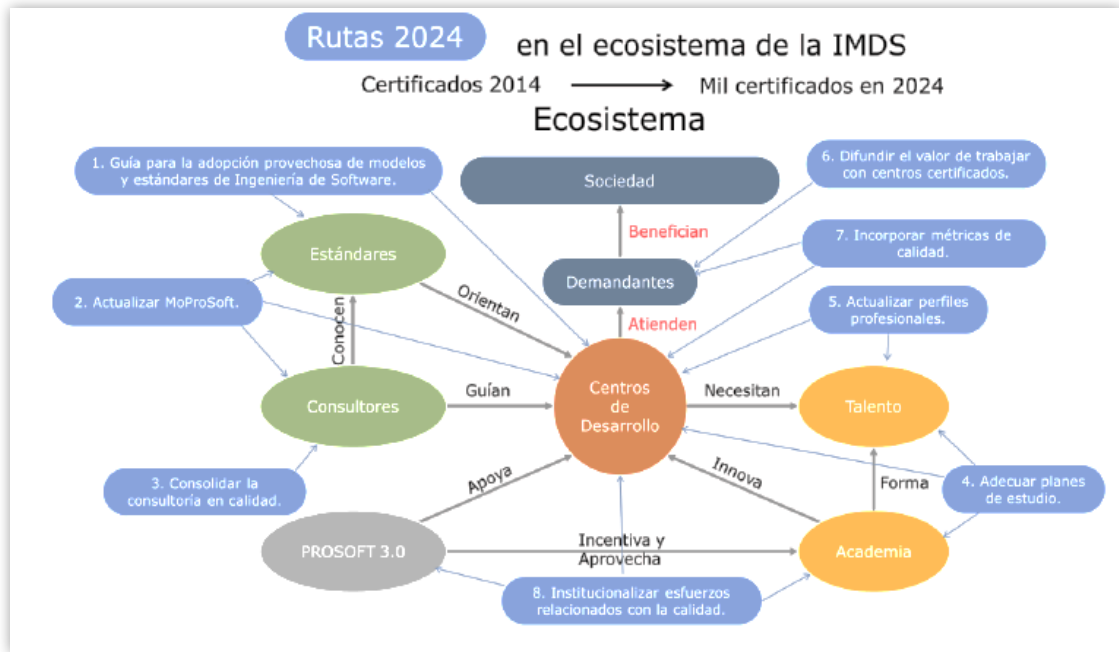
Rutas 2024 en el ecosistema de la IMDS

Certificados 2014 → Mil certificados en 2024

Ecosistema

1. Guía para la adopción provechosa de modelos y estándares de Ingeniería de Software.

6. Difundir el valor de trabajar con centros certificados.

Sociedad

Beneficían

Estándares

7. Incorporar métricas de calidad.

Demandantes

2. Actualizar MoProSoft.

Orientan

Conocen

Atienden

5. Actualizar perfiles profesionales.

Consultores

Guían

Centros de Desarrollo

Necesitan

Talento

3. Consolidar la consultoría en calidad.

Apoya

Innova

Forma

4. Adecuar planes de estudio.

PROSOFT 3.0

Incentiva y Aprovecha

Academia

8. Institucionalizar esfuerzos relacionados con la calidad.